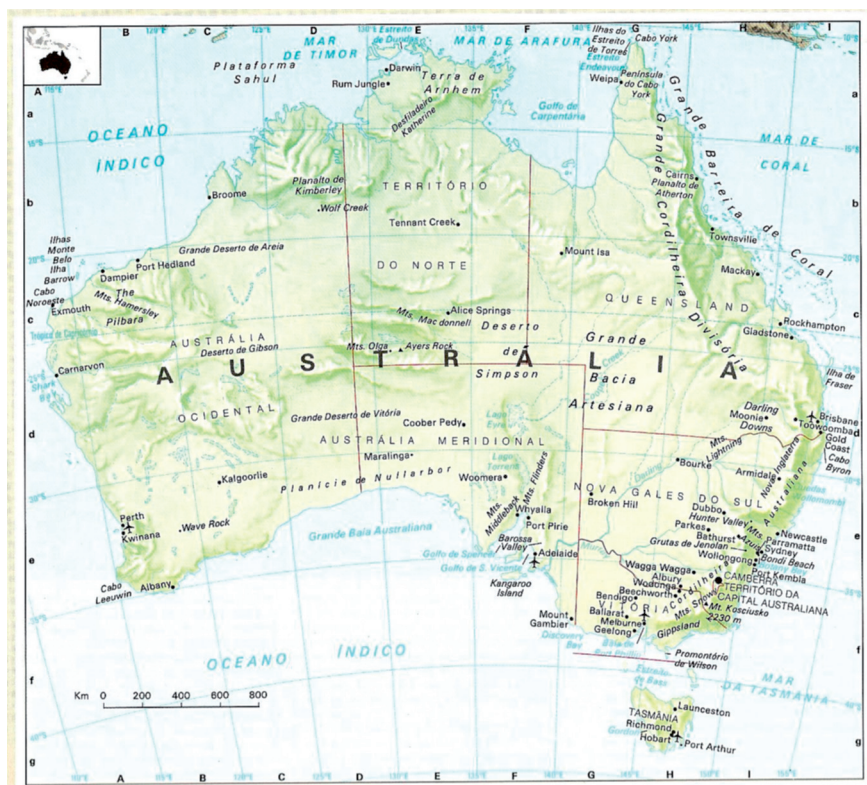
A B C D E F G H I
MAR DE TIMOR
MAR DE ARAFURA
Ilhas do Estreito de Torres
Cabo York
Plataforma Sahul
Darwin
Rum Jungle
Terra de Arnhem
Desfiladeiro Katherine
Weipa
Península do Cabo York
Golfo de Carpentária
OCEANO ÍNDICO
Grande Barreira de Coral
MAR DE CORAL
Grande Cordilheira Divisória
Broome
Planalto de Kimberley
Wolf Creek
TERRITÓRIO
Tennant Creek
Cairns
Planalto de Atherton
Townsville
Ilhas Monte Belo
Ilha Barrow
Grande Deserto de Areia
Mount Isa
DO NORTE
Mackay
Dampier
Port Hedland
Cabo Noroeste
Exmouth
The Mts. Hamersley
Pilbara
Alice Springs
Mts. Macdonnell
QUEENSLAND
Deserto
Grande
Rockhampton
Gladstone
AUSTRÁLIA
Deserto de Gibson
Mts. Olga
Ayers Rock
de
Carnarvon
A U S T R Á L I A
Simpson
Bacia
Ilha de Fraser
Shark Bay
OCIDENTAL
Grande Deserto de Vitória
Coober Pedy
Artesiana
Darling Downs
Moonie
Brisbane
Toowoomba
Gold Coast
Cabo Byron
AUSTRÁLIA MERIDIONAL
Maralinga
Mts. Lightning
Bourke
Armidale
Nova Inglaterra
Kalgoorlie
Planície de Nullarbor
Woomera
Lago Torrens
NOVA GALES DO SUL
Mts. Middleback
Mts. Flinders
Broken Hill
Dubbo
Hunter Valley
Perth
Kwinana
Wave Rock
Whyalla
Port Pirie
Parkes
Newcastle
Parramatta
Sydney
Bondi Beach
Grande Baía Australiana
Golfo de Spencer
Barossa Valley
Adelaide
Grutas de Jenolan
Bathurst
Alpes Australianos
Wollongong
Port Kembla
Golfo de S. Vicente
Wagga Wagga
Albury
Wodonga
CAMBERRA
TERRITÓRIO DA CAPITAL AUSTRALIANA
Cabo Leeuwin
Albany
Kangaroo Island
Beechworth
Bendigo
VITÓRIA
Mts. Snowy
Mt. Kosciusko 2230 m
Mount Gambier
Ballarat
Melbourne
Geelong
Gippsland
Discovery Bay
OCEANO ÍNDICO
Promontório de Wilson
Estreito de Bass
MAR DA TASMÂNIA
Km 0 200 400 600 800
Launceston
TASMÂNIA
Richmond
Hobart
Port Arthur
a b c d e f g